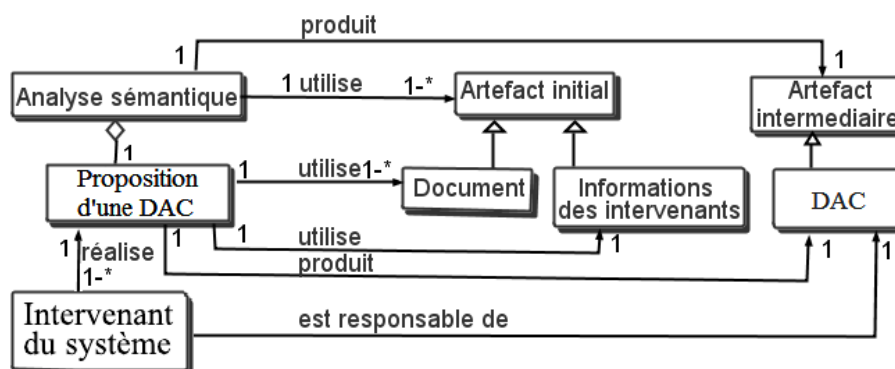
produit

1

1

Analyse sémantique

1 utilise

1-*

Artefact initial

Artefact intermediaire

1

Proposition d'une DAC

1

utilise1-*

Document

Informations des intervenants

DAC

1

réalise

1-*

1

1

utilise

produit

1

1

1

Intervenant du système

est responsable de